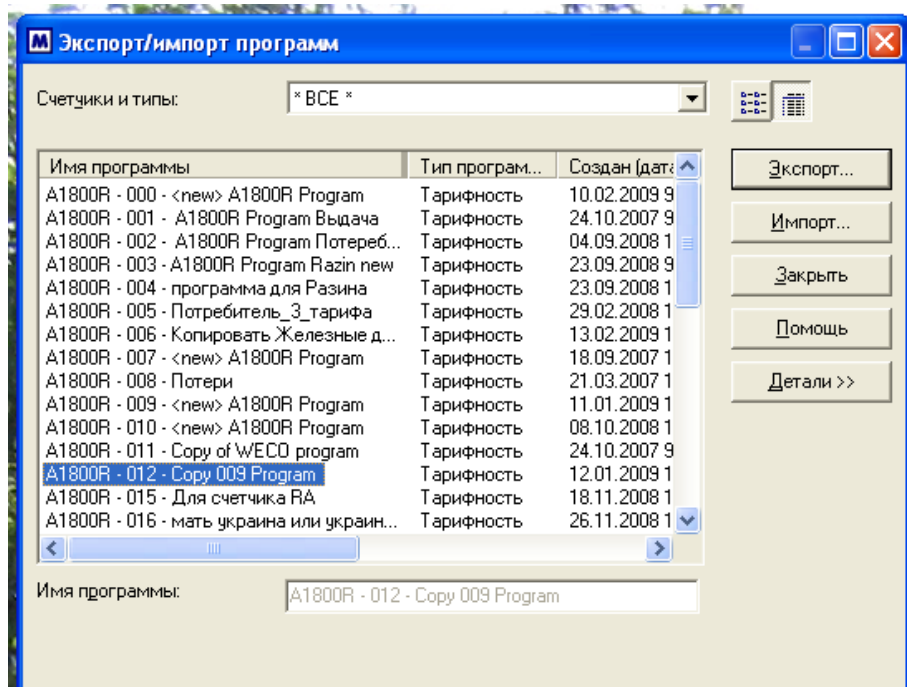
Экспорт/импорт программ

Счетчики и типы: * ВСЕ *

| Имя программы | Тип програм... | Создан (дата |
|---|---|---|
| A1800R - 000 - <new> A1800R Program | Тарифность | 10.02.2009 9 |
| A1800R - 001 - A1800R Program Выдача | Тарифность | 24.10.2007 9 |
| A1800R - 002 - A1800R Program Потреб... | Тарифность | 04.09.2008 1 |
| A1800R - 003 - A1800R Program Razin new | Тарифность | 23.09.2008 9 |
| A1800R - 004 - программа для Разина | Тарифность | 23.09.2008 1 |
| A1800R - 005 - Потребитель_3_тарифа | Тарифность | 29.02.2008 1 |
| A1800R - 006 - Копировать Железные д... | Тарифность | 13.02.2009 1 |
| A1800R - 007 - <new> A1800R Program | Тарифность | 18.09.2007 1 |
| A1800R - 008 - Потери | Тарифность | 21.03.2007 1 |
| A1800R - 009 - <new> A1800R Program | Тарифность | 11.01.2009 1 |
| A1800R - 010 - <new> A1800R Program | Тарифность | 08.10.2008 1 |
| A1800R - 011 - Copy of WECO program | Тарифность | 24.10.2007 9 |
| A1800R - 012 - Copy 009 Program | Тарифность | 12.01.2009 1 |
| A1800R - 015 - Для счетчика RA | Тарифность | 18.11.2008 1 |
| A1800R - 016 - мать украина или украин... | Тарифность | 26.11.2008 1 |

Экспорт...
Импорт...
Закрыть
Помощь
Детали >>

Имя программы: A1800R - 012 - Copy 009 Program